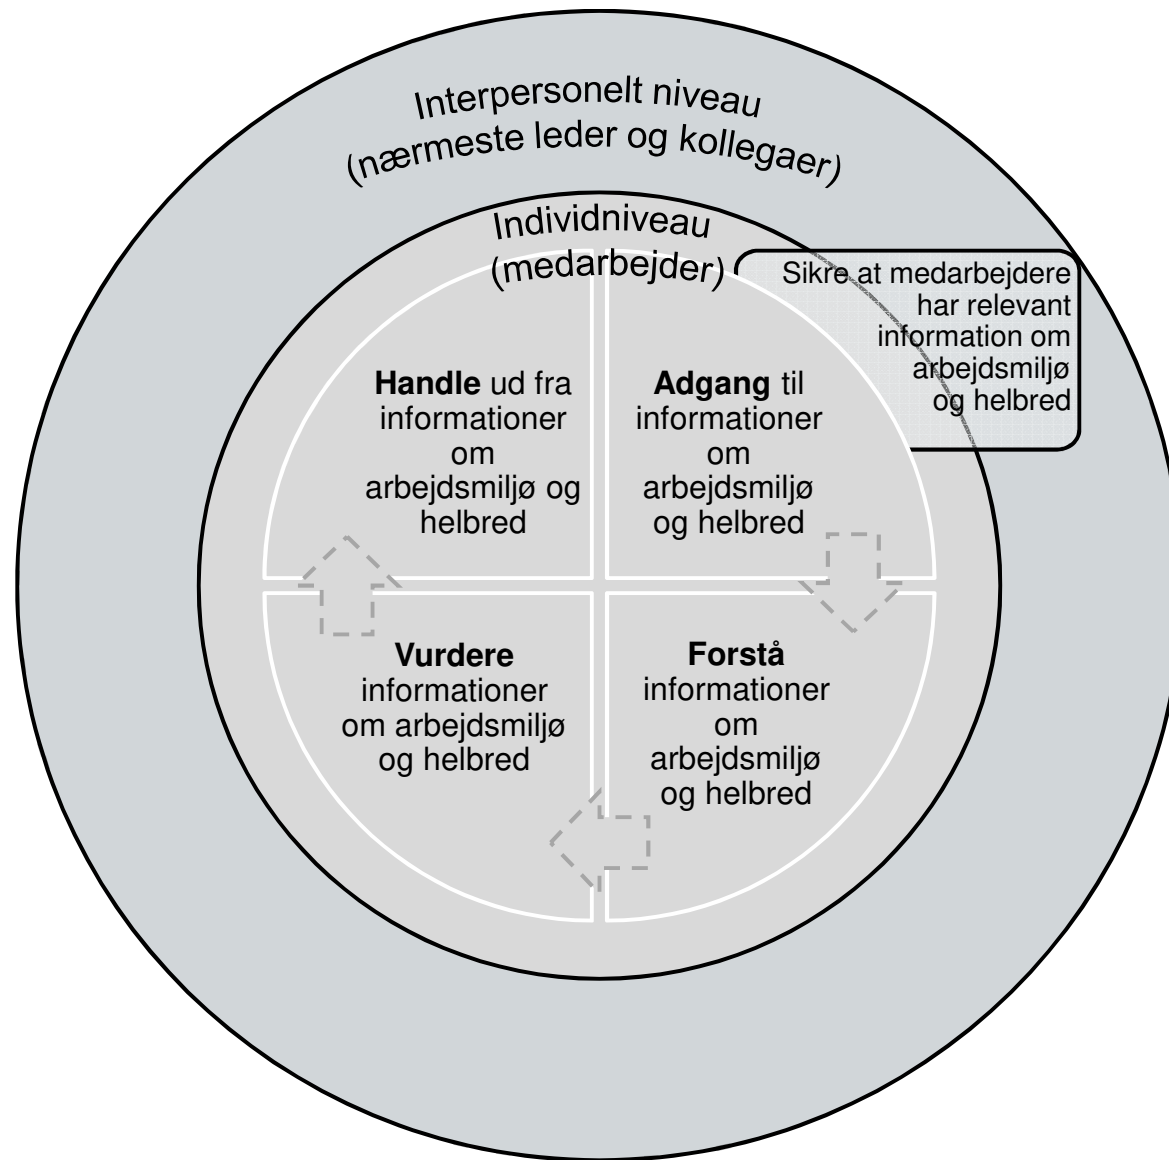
Interpersonelt niveau
(nærmeste leder og kollegaer)

Individniveau
(medarbejder)

Sikre at medarbejdere har relevant information om arbejdsmiljø og helbred

**Handle** ud fra informationer om arbejdsmiljø og helbred

**Adgang** til informationer om arbejdsmiljø og helbred

**Vurdere** informationer om arbejdsmiljø og helbred

**Forstå** informationer om arbejdsmiljø og helbred